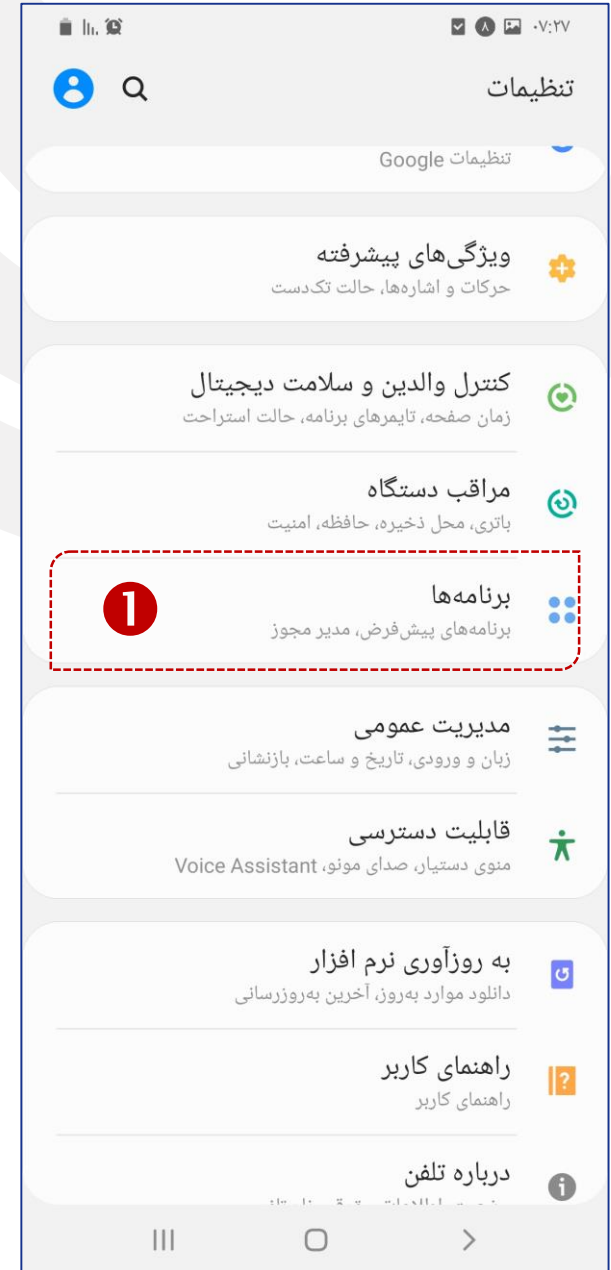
۰۷:۲۷

تنظیمات

تنظیمات Google

ویژگی‌های پیشرفته
حرکات و اشاره‌ها، حالت تک‌دست

کنترل والدین و سلامت دیجیتال
زمان صفحه، تایمرهای برنامه، حالت استراحت

مراقب دستگاه
باتری، محل ذخیره، حافظه، امنیت

1

برنامه‌ها
برنامه‌های پیش‌فرض، مدیر مجوز

مدیریت عمومی
زبان و ورودی، تاریخ و ساعت، بازنشانی

قابلیت دسترسی
منوی دستیار، صدای مونو، Voice Assistant

به روزآوری نرم افزار
دانلود موارد به‌روز، آخرین به‌روزرسانی

راهنمای کاربر
راهنمای کاربر

درباره تلفن
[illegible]